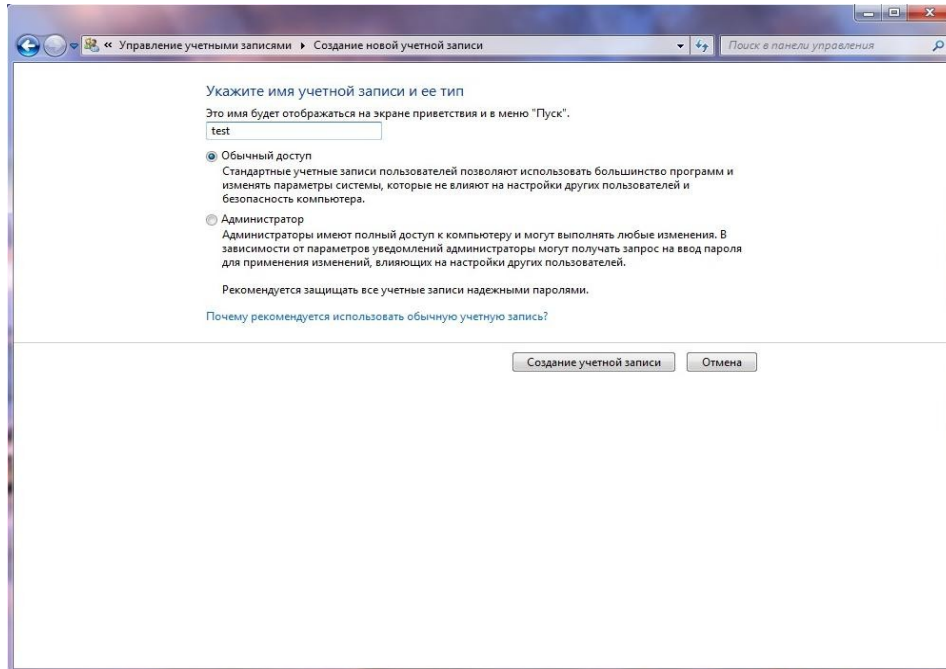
« Управление учетными записями ▸ Создание новой учетной записи

Поиск в панели управления

Укажите имя учетной записи и ее тип

Это имя будет отображаться на экране приветствия и в меню "Пуск".

test

Обычный доступ

Стандартные учетные записи пользователей позволяют использовать большинство программ и изменять параметры системы, которые не влияют на настройки других пользователей и безопасность компьютера.

Администратор

Администраторы имеют полный доступ к компьютеру и могут выполнять любые изменения. В зависимости от параметров уведомлений администраторы могут получать запрос на ввод пароля для применения изменений, влияющих на настройки других пользователей.

Рекомендуется защищать все учетные записи надежными паролями.

Почему рекомендуется использовать обычную учетную запись?

Создание учетной записи

Отмена